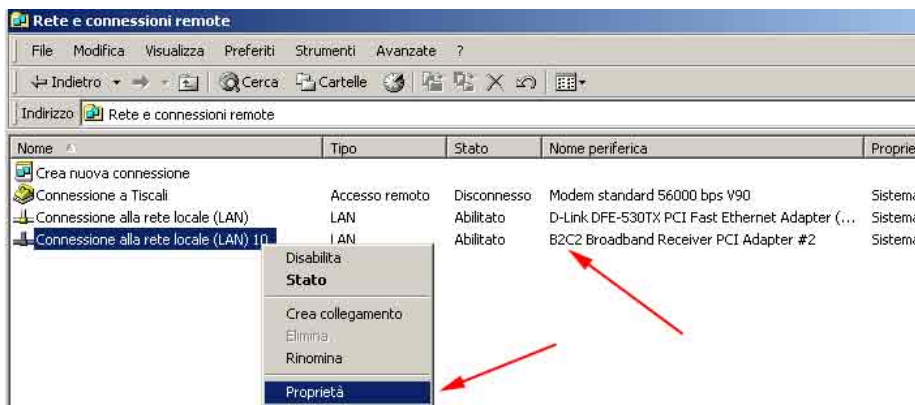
Rete e connessioni remote

File Modifica Visualizza Preferiti Strumenti Avanzate ?

Indietro Cerca Cartelle

Indirizzo Rete e connessioni remote

| Nome | Tipo | Stato | Nome periferica | Propri |
|---|---|---|---|---|
| Crea nuova connessione | | | | |
| Connessione a Tiscali | Accesso remoto | Disconnesso | Modem standard 56000 bps V90 | Sistem |
| Connessione alla rete locale (LAN) | LAN | Abilitato | D-Link DFE-530TX PCI Fast Ethernet Adapter (... | Sistem |
| Connessione alla rete locale (LAN) 10 | LAN | Abilitato | B2C2 Broadband Receiver PCI Adapter #2 | Sistem |

Disabilita
Stato
Crea collegamento
Elimina
Rinomina
Proprietà